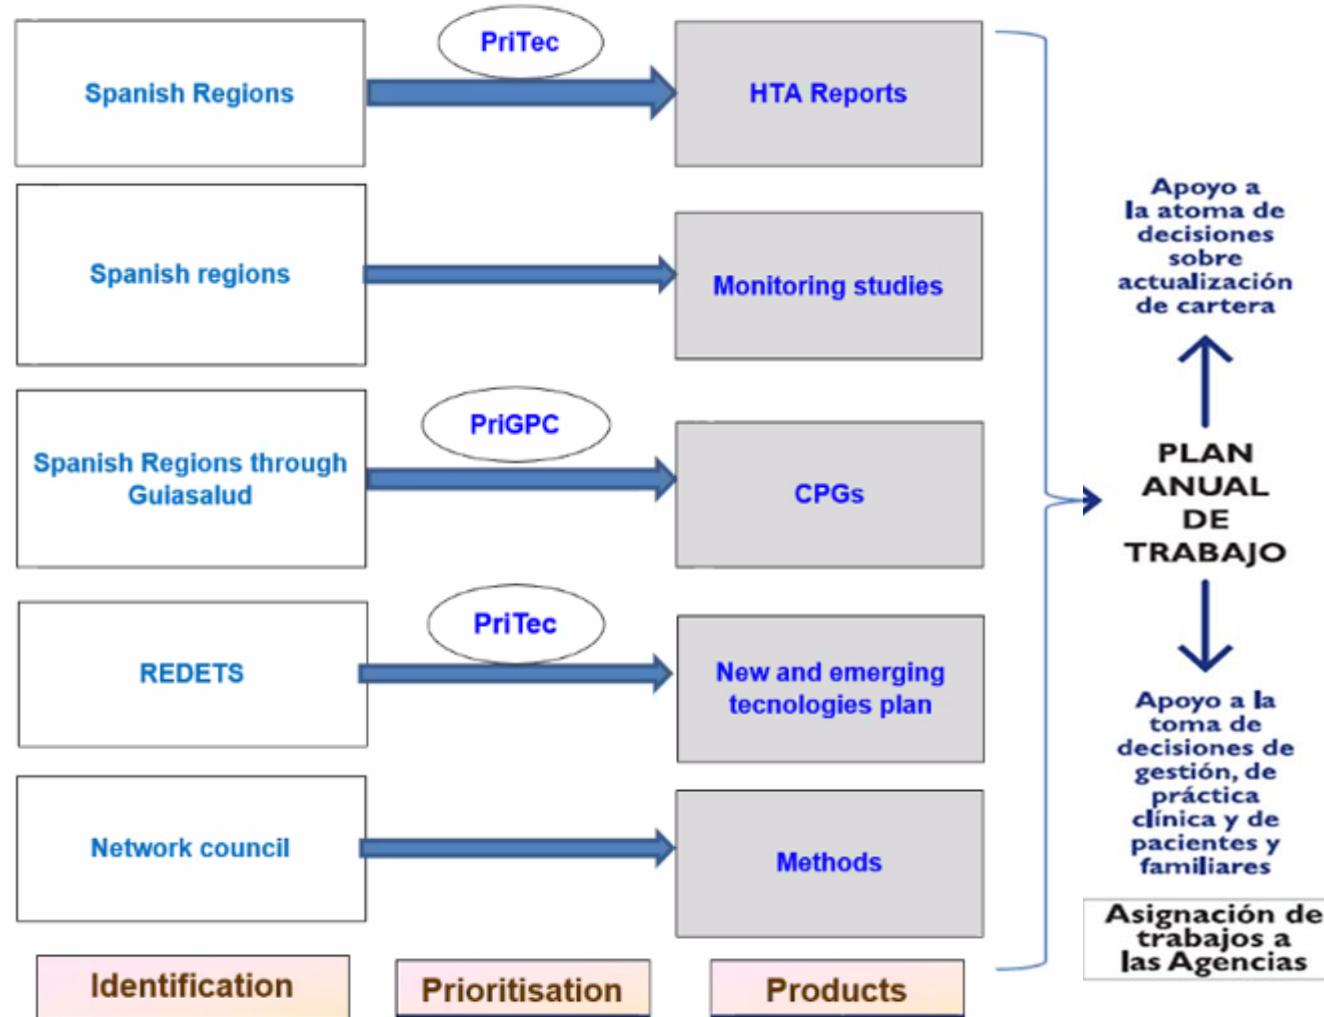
Spanish Regions

PriTec

HTA Reports

Spanish regions

Monitoring studies

Spanish Regions through Guiasalud

PriGPC

CPGs

REDETS

PriTec

New and emerging tecnologies plan

Network council

Methods

Identification

Prioritisation

Products

Apoyo a la atoma de decisiones sobre actualización de cartera

PLAN ANUAL DE TRABAJO

Apoyo a la toma de decisiones de gestión, de práctica clínica y de pacientes y familiares

Asignación de trabajos a las Agencias